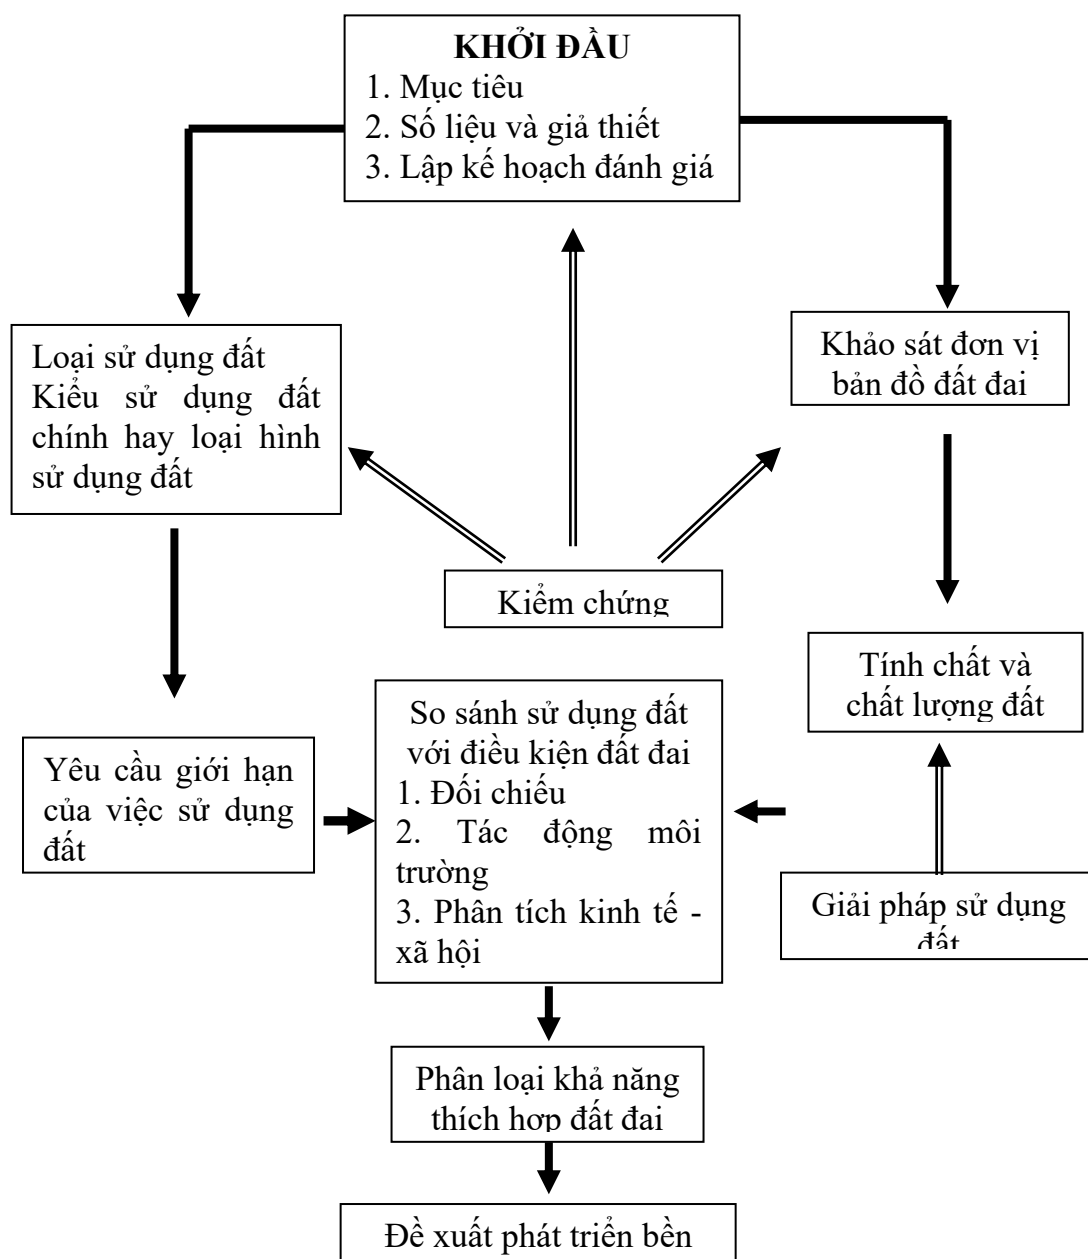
KHỞI ĐẦU
1. Mục tiêu
2. Số liệu và giả thiết
3. Lập kế hoạch đánh giá

Loại sử dụng đất
Kiểu sử dụng đất chính hay loại hình sử dụng đất

Khảo sát đơn vị bản đồ đất đai

Kiểm chứng

Tính chất và chất lượng đất

Yêu cầu giới hạn của việc sử dụng đất

So sánh sử dụng đất với điều kiện đất đai
1. Đối chiếu
2. Tác động môi trường
3. Phân tích kinh tế - xã hội

Giải pháp sử dụng đất

Phân loại khả năng thích hợp đất đai

Đề xuất phát triển bền